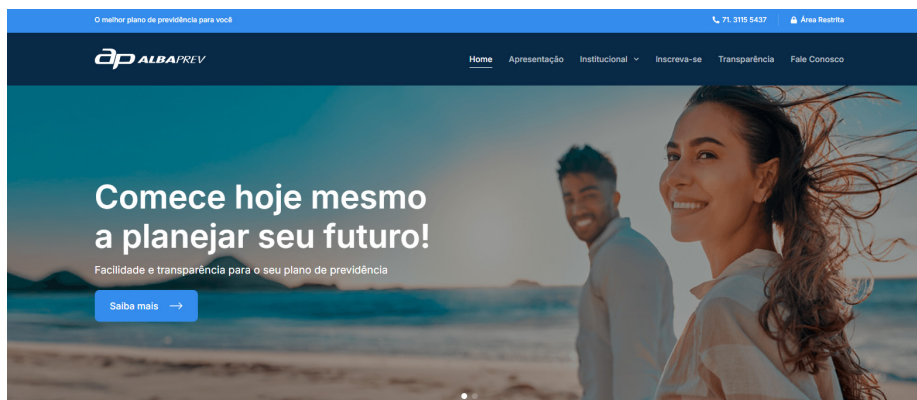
O melhor plano de previdência para você

71. 3115 5437

Área Restrita

ap ALBAPREV

Home Apresentação Institucional Inscreva-se Transparência Fale Conosco

Comece hoje mesmo a planejar seu futuro!

Facilidade e transparência para o seu plano de previdência

Saiba mais